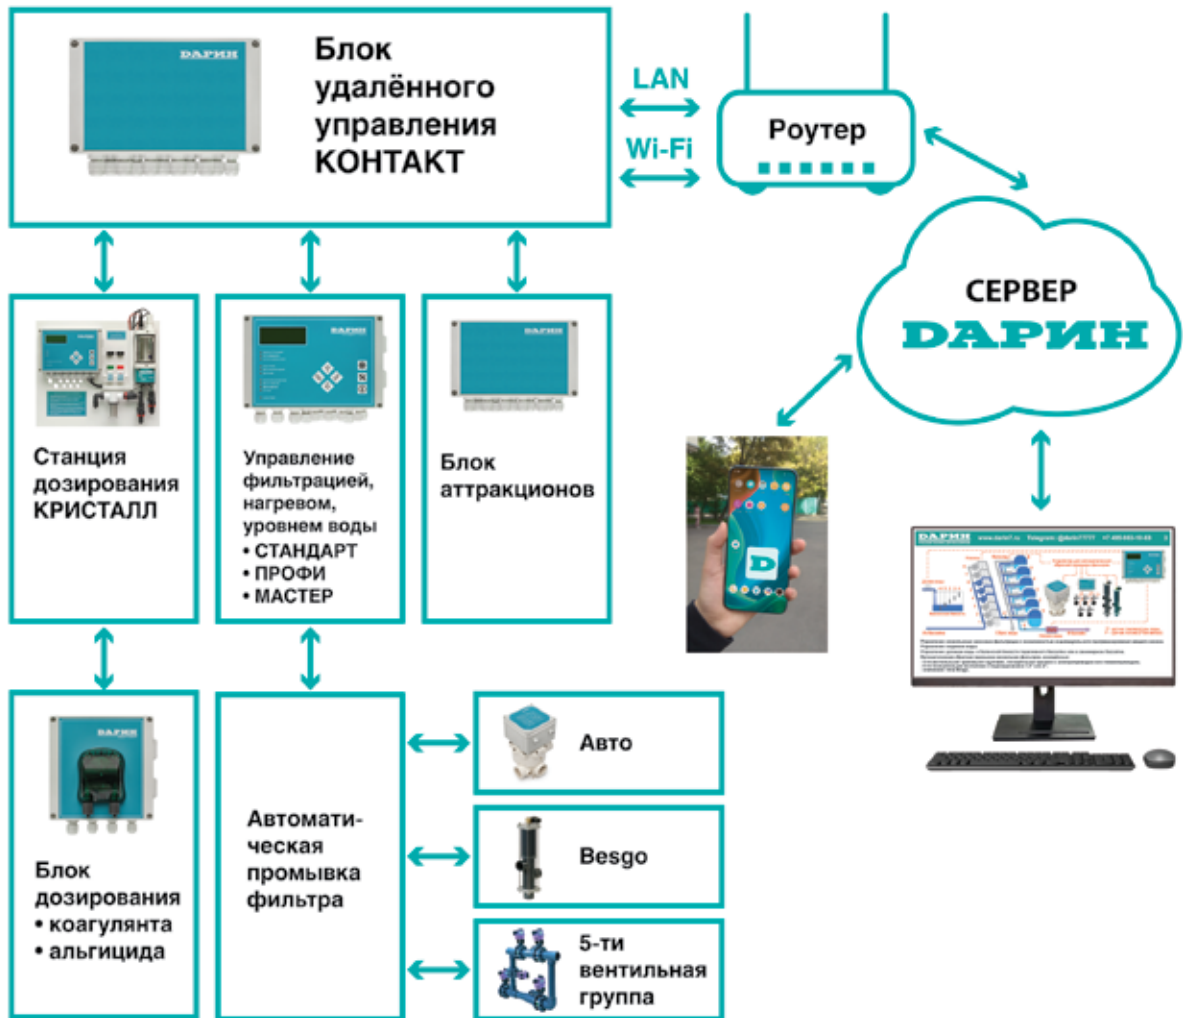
ДАРИН

Блок удалённого управления КОНТАКТ

LAN

Wi-Fi

Роутер

СЕРВЕР ДАРИН

Станция дозирования КРИСТАЛЛ

ДАРИН

Управление фильтрацией, нагревом, уровнем воды
• СТАНДАРТ
• ПРОФИ
• МАСТЕР

ДАРИН

Блок аттракционов

D

ДАРИН

Блок дозирования
• коагулянта
• альгицида

Автоматическая промывка фильтра

Авто

Besgo

5-ти вентильная группа